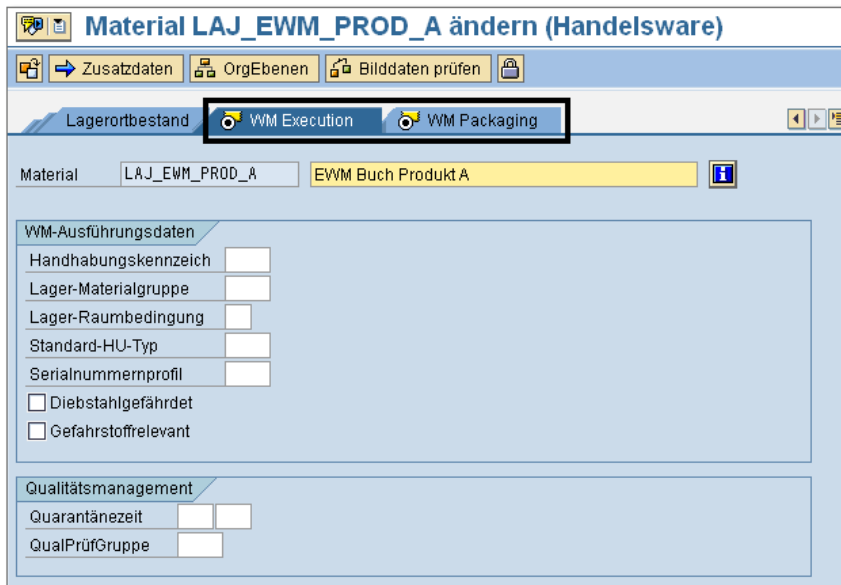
Material LAJ_EWM_PROD_A ändern (Handelsware)

Zusatzdaten OrgEbenen Bilddaten prüfen

Lagerortbestand WM Execution WM Packaging

Material LAJ_EWM_PROD_A EWM Buch Produkt A

WM-Ausführungsdaten
Handhabungskennzeich
Lager-Materialgruppe
Lager-Raumbedingung
Standard-HU-Typ
Serialnummernprofil
Diebstahlgefährdet
Gefahrstoffrelevant

Qualitätsmanagement
Quarantänezeit
QualPrüfGruppe